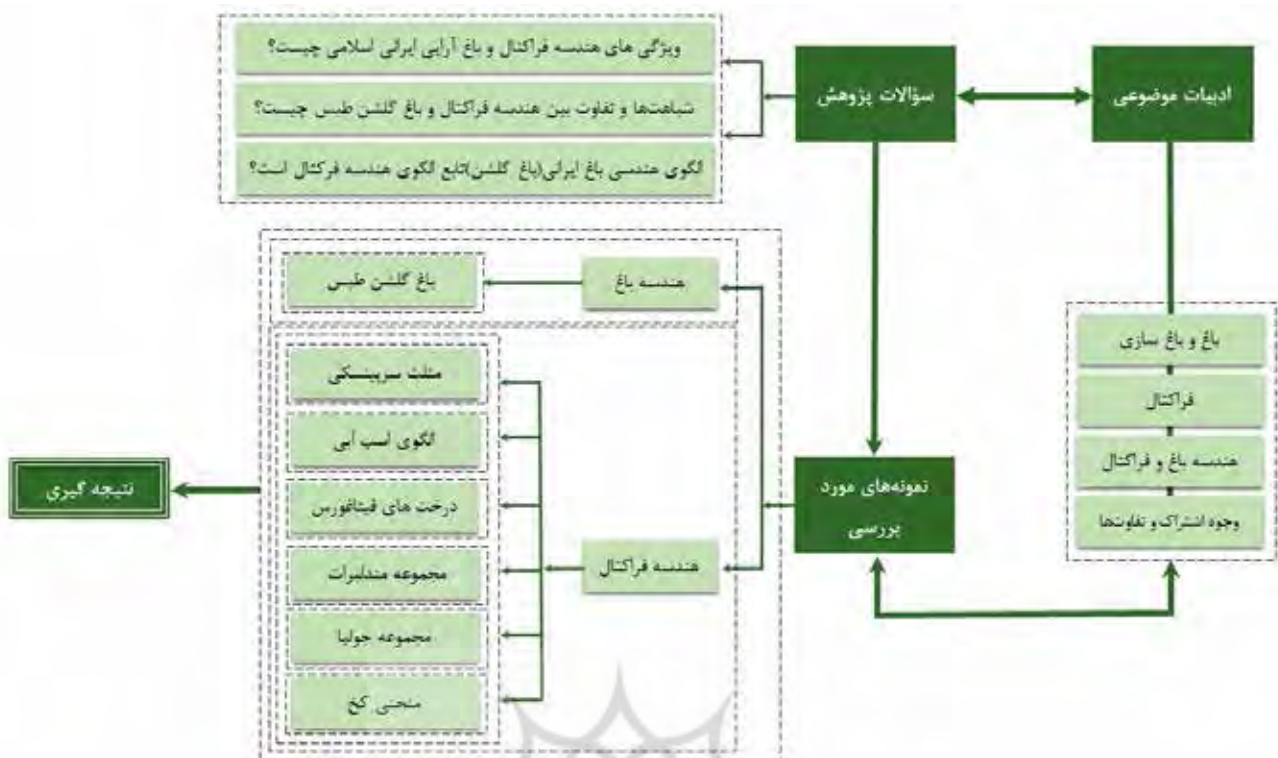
ادبیات موضوعی

سؤالات پژوهش

ویژگی های هندسه فراکتال و باغ آرایی ایرانی اسلامی چیست؟

شباهتها و تفاوت بین هندسه فراکتال و باغ گلشن طبس چیست؟

الگوی هندسی باغ ایرانی(باغ گلشن)تابع الگوی هندسه فراکتال است؟

باغ و باغ سازی

فراکتال

هندسه باغ و فراکتال

وجوه اشتراک و تفاوتها

نمونه‌های مورد بررسی

هندسه باغ

باغ گلشن طبس

هندسه فراکتال

مثلث سرپینسکی

الگوی اسب آبی

درخت های فیثاغورس

مجموعه مندلبرات

مجموعه جولیا

منحنی کخ

نتیجه گیری